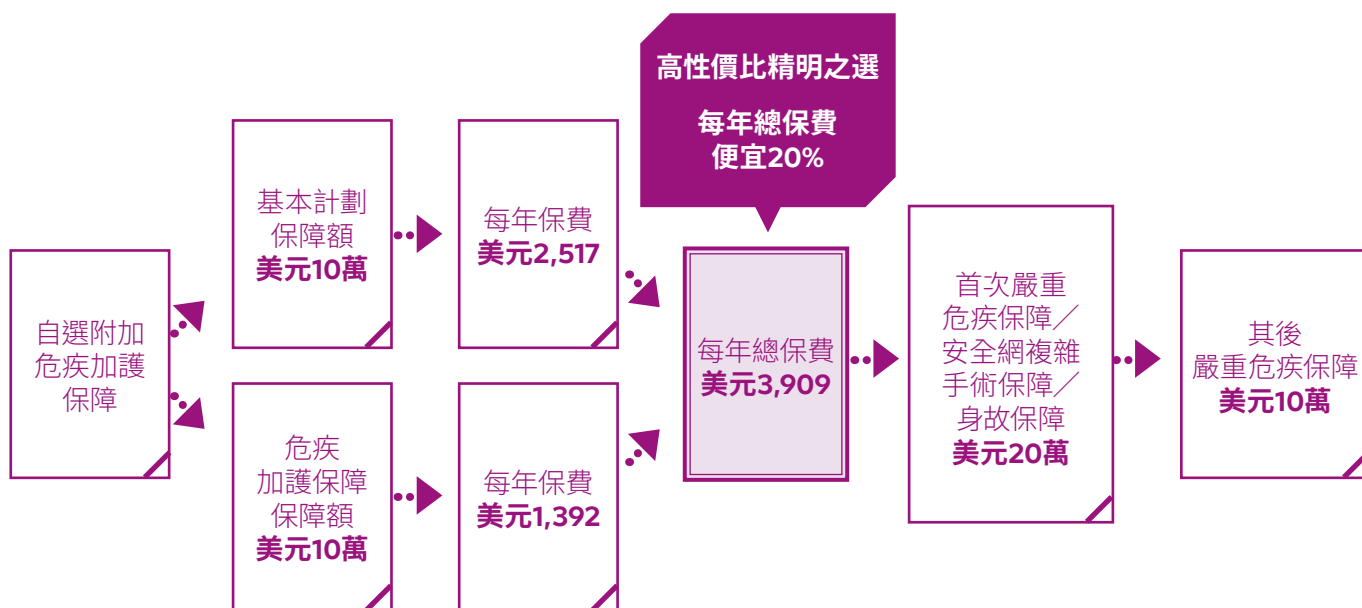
高性價比精明之選

每年總保費
便宜20%

自選附加
危疾加護
保障

基本計劃
保障額
**美元10萬**

每年保費
**美元2,517**

危疾
加護保障
保障額
**美元10萬**

每年保費
**美元1,392**

每年總保費
**美元3,909**

首次嚴重
危疾保障／
安全網複雜
手術保障／
身故保障
**美元20萬**

其後
嚴重危疾保障
**美元10萬**